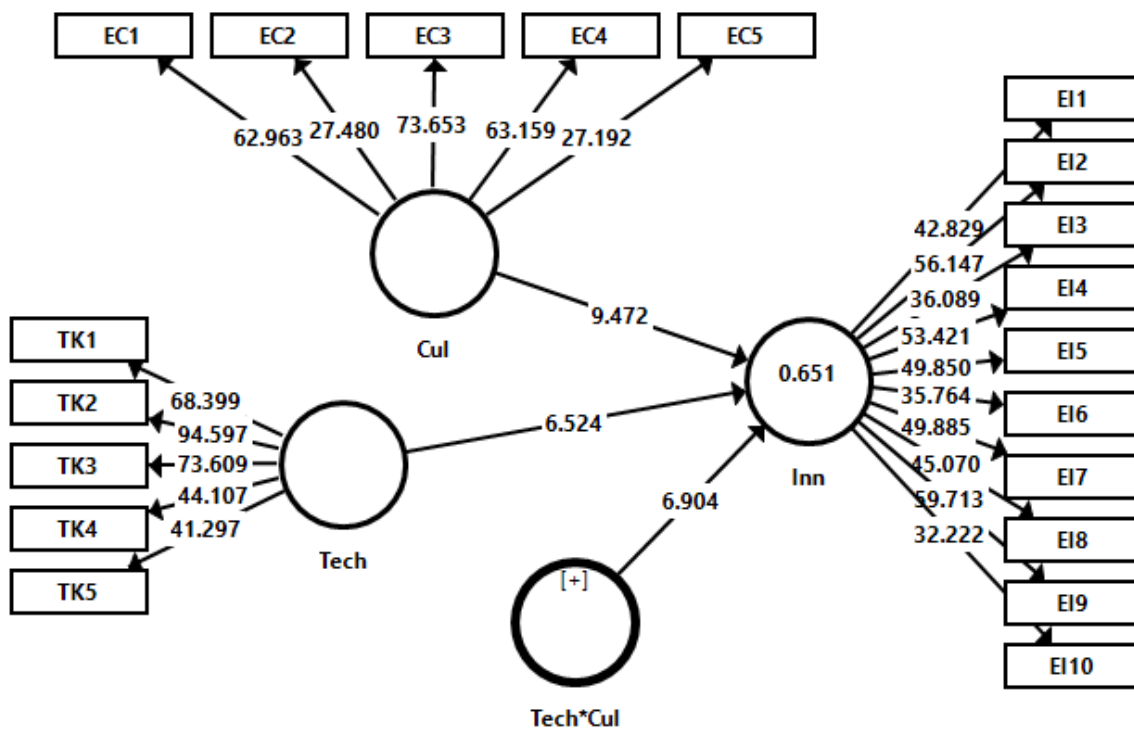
EC1
EC2
EC3
EC4
EC5

62.963 27.480 73.653 63.159 27.192

Cul

9.472

TK1
TK2
TK3
TK4
TK5

68.399
94.597
73.609
44.107
41.297

Tech

6.524

0.651

Inn

6.904

[+]

Tech*Cul

EI1
EI2
EI3
EI4
EI5
EI6
EI7
EI8
EI9
EI10

42.829
56.147
36.089
53.421
49.850
35.764
49.885
45.070
59.713
32.222